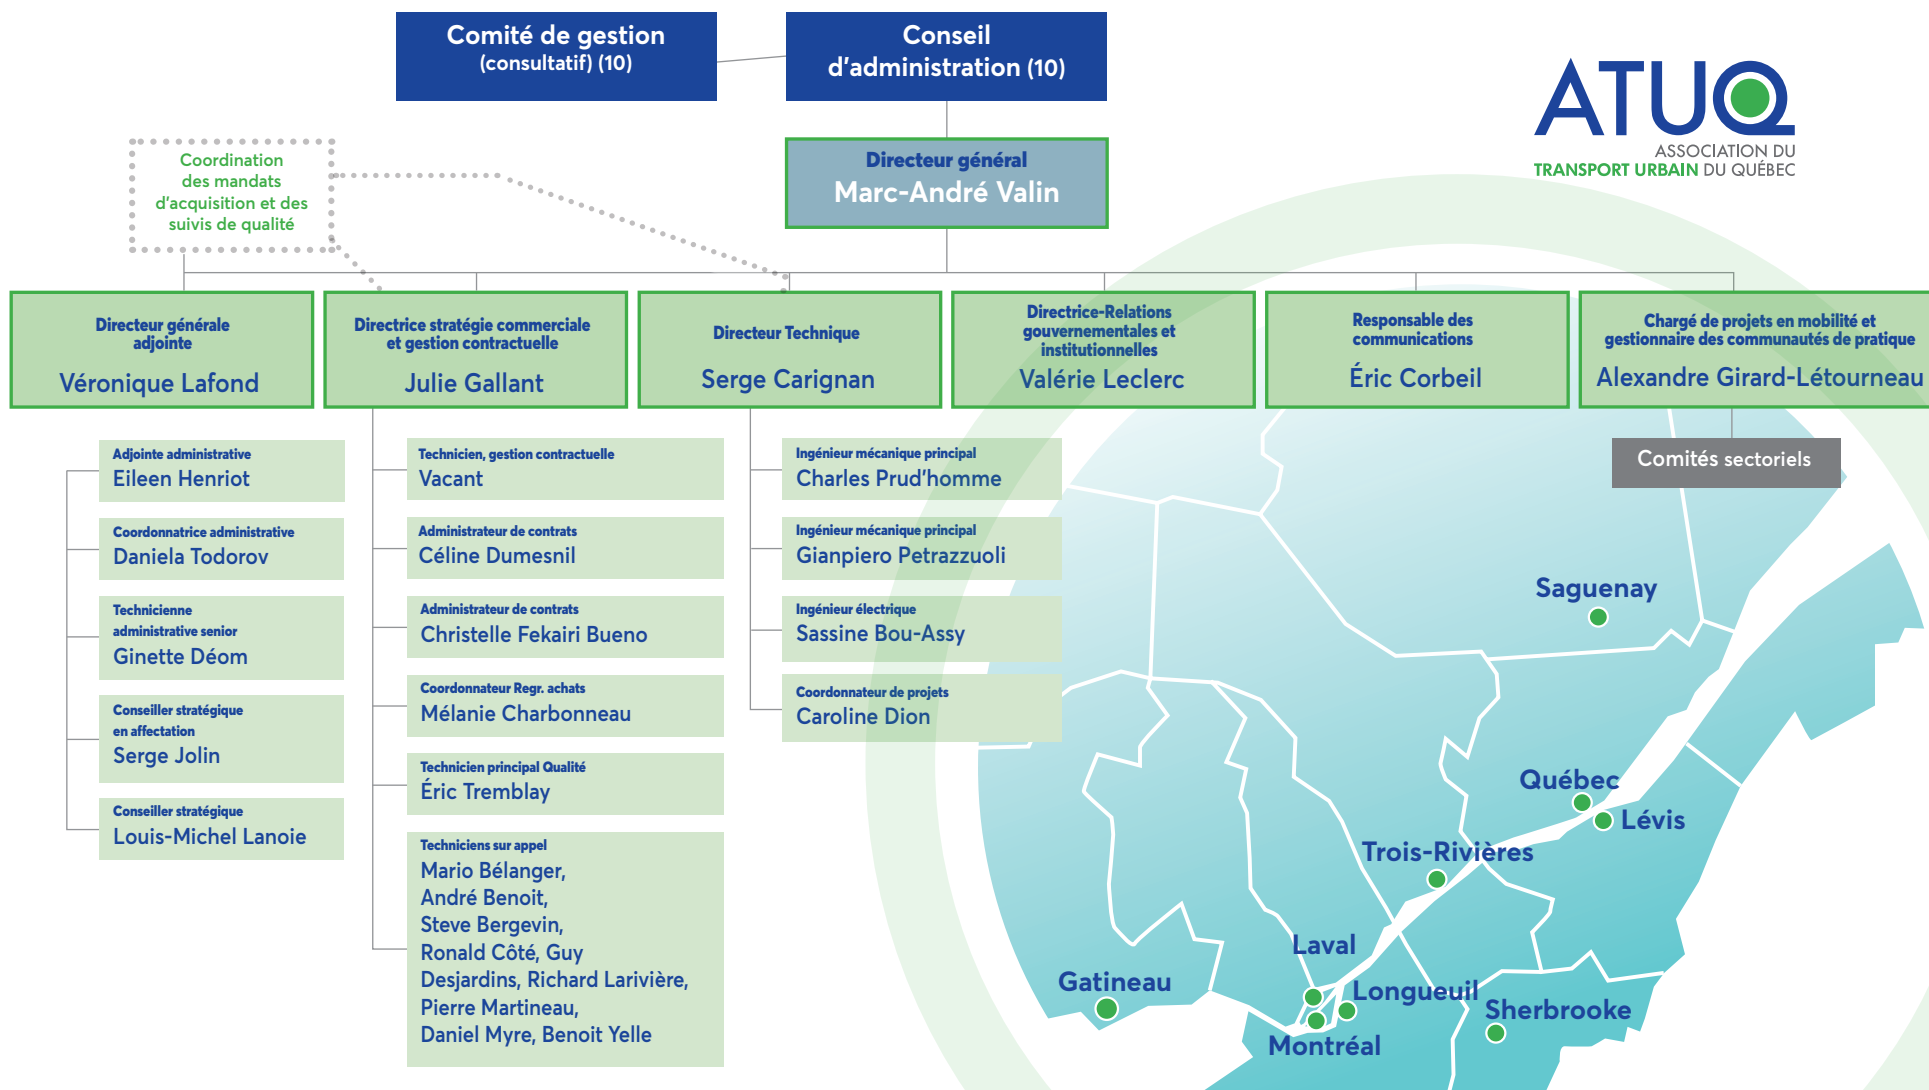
Comité de gestion
(consultatif) (10)

Conseil
d'administration (10)

ATUQ
ASSOCIATION DU
TRANSPORT URBAIN DU QUÉBEC

Coordination
des mandats
d'acquisition et des
suivis de qualité

Directeur général
Marc-André Valin

Directeur générale adjointe
Véronique Lafond

Directrice stratégie commerciale et gestion contractuelle
Julie Gallant

Directeur Technique
Serge Carignan

Directrice-Relations gouvernementales et institutionnelles
Valérie Leclerc

Responsable des communications
Éric Corbeil

Chargé de projets en mobilité et gestionnaire des communautés de pratique
Alexandre Girard-Létourneau

Comités sectoriels

Adjointe administrative
Eileen Henriot

Coordonnatrice administrative
Daniela Todorov

Technicienne administrative senior
Ginette Déom

Conseiller stratégique en affectation
Serge Jolin

Conseiller stratégique
Louis-Michel Lanoie

Technicien, gestion contractuelle
Vacant

Administrateur de contrats
Céline Dumesnil

Administrateur de contrats
Christelle Fekairi Bueno

Coordonnateur Regr. achats
Mélanie Charbonneau

Technicien principal Qualité
Éric Tremblay

Techniciens sur appel
Mario Bélanger,
André Benoit,
Steve Bergevin,
Ronald Côté, Guy
Desjardins, Richard Larivière,
Pierre Martineau,
Daniel Myre, Benoit Yelle

Ingénieur mécanique principal
Charles Prud'homme

Ingénieur mécanique principal
Gianpiero Petrazzuoli

Ingénieur électrique
Sassine Bou-Assy

Coordonnateur de projets
Caroline Dion

Saguenay
Québec
Lévis
Trois-Rivières
Laval
Gatineau
Longueuil
Sherbrooke
Montréal